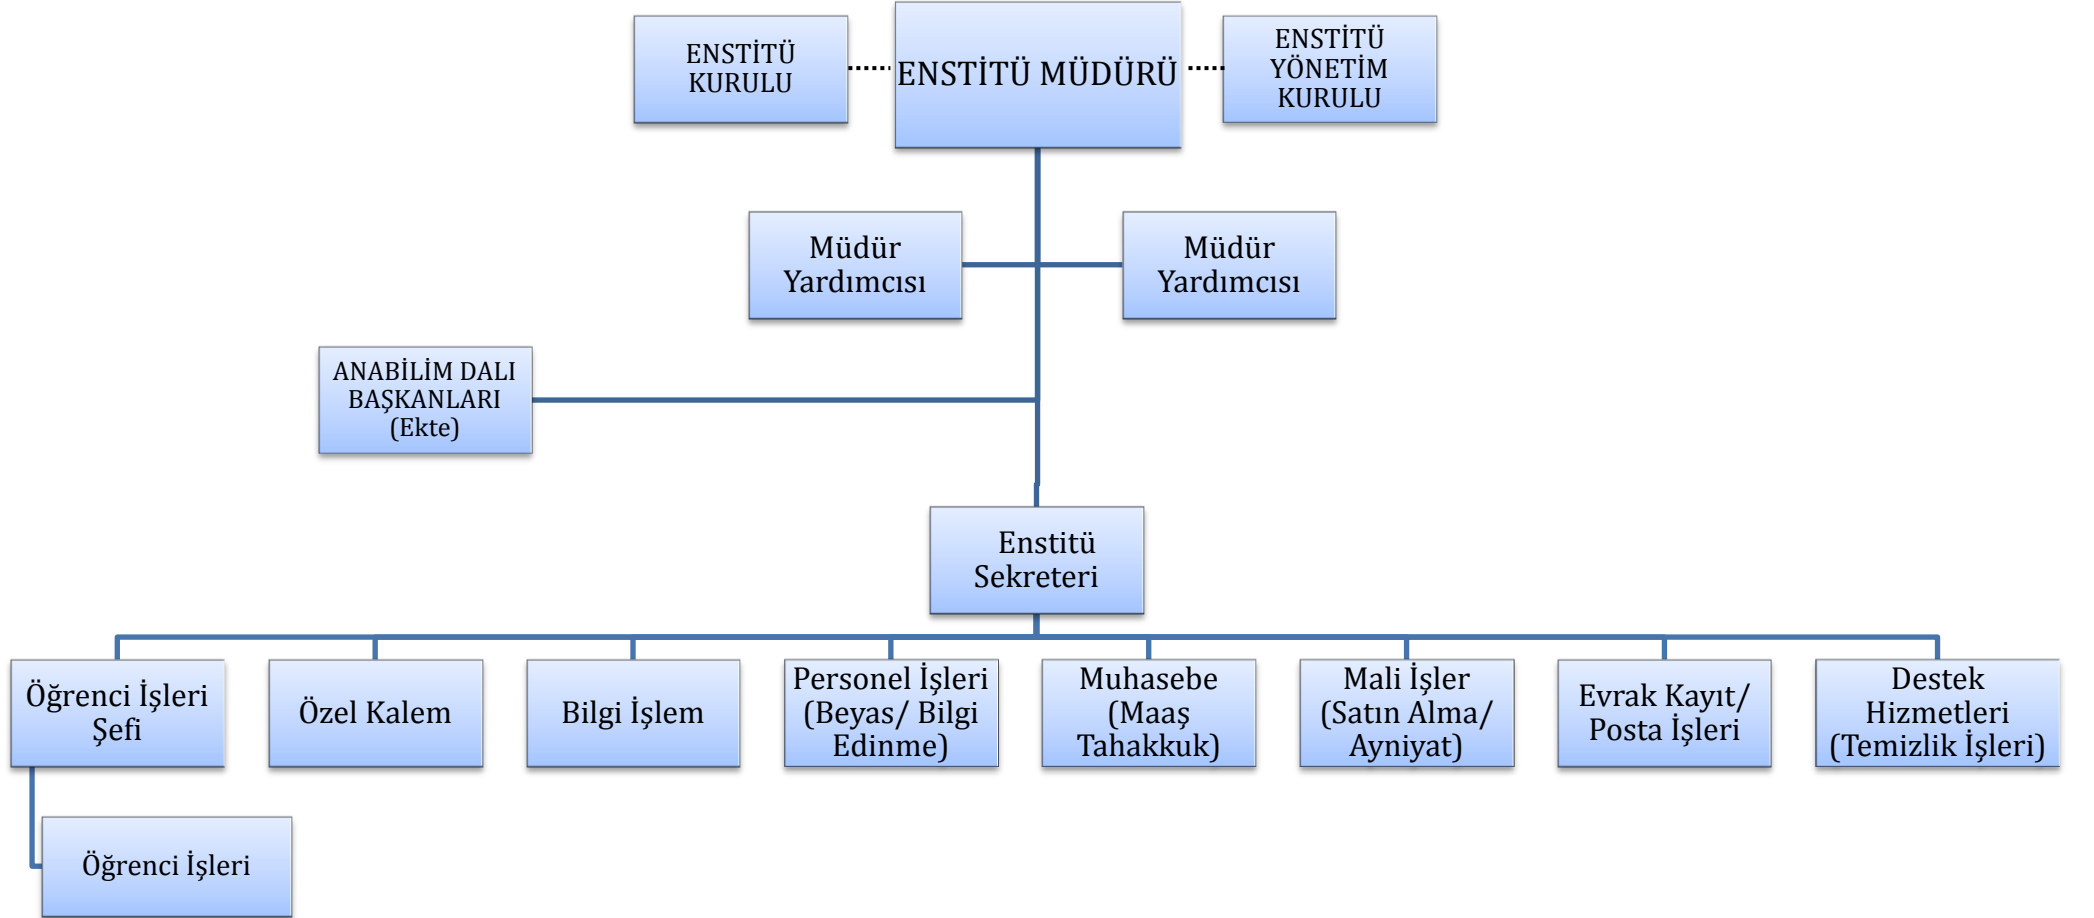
ENSTİTÜ KURULU

ENSTİTÜ MÜDÜRÜ

ENSTİTÜ YÖNETİM KURULU

Müdür Yardımcısı

Müdür Yardımcısı

ANABİLİM DALI BAŞKANLARI (Ekte)

Enstitü Sekreteri

Öğrenci İşleri Şefi

Özel Kalem

Bilgi İşlem

Personel İşleri (Beyas/ Bilgi Edinme)

Muhasebe (Maaş Tahakkuk)

Mali İşler (Satın Alma/ Ayniyat)

Evrak Kayıt/ Posta İşleri

Destek Hizmetleri (Temizlik İşleri)

Öğrenci İşleri